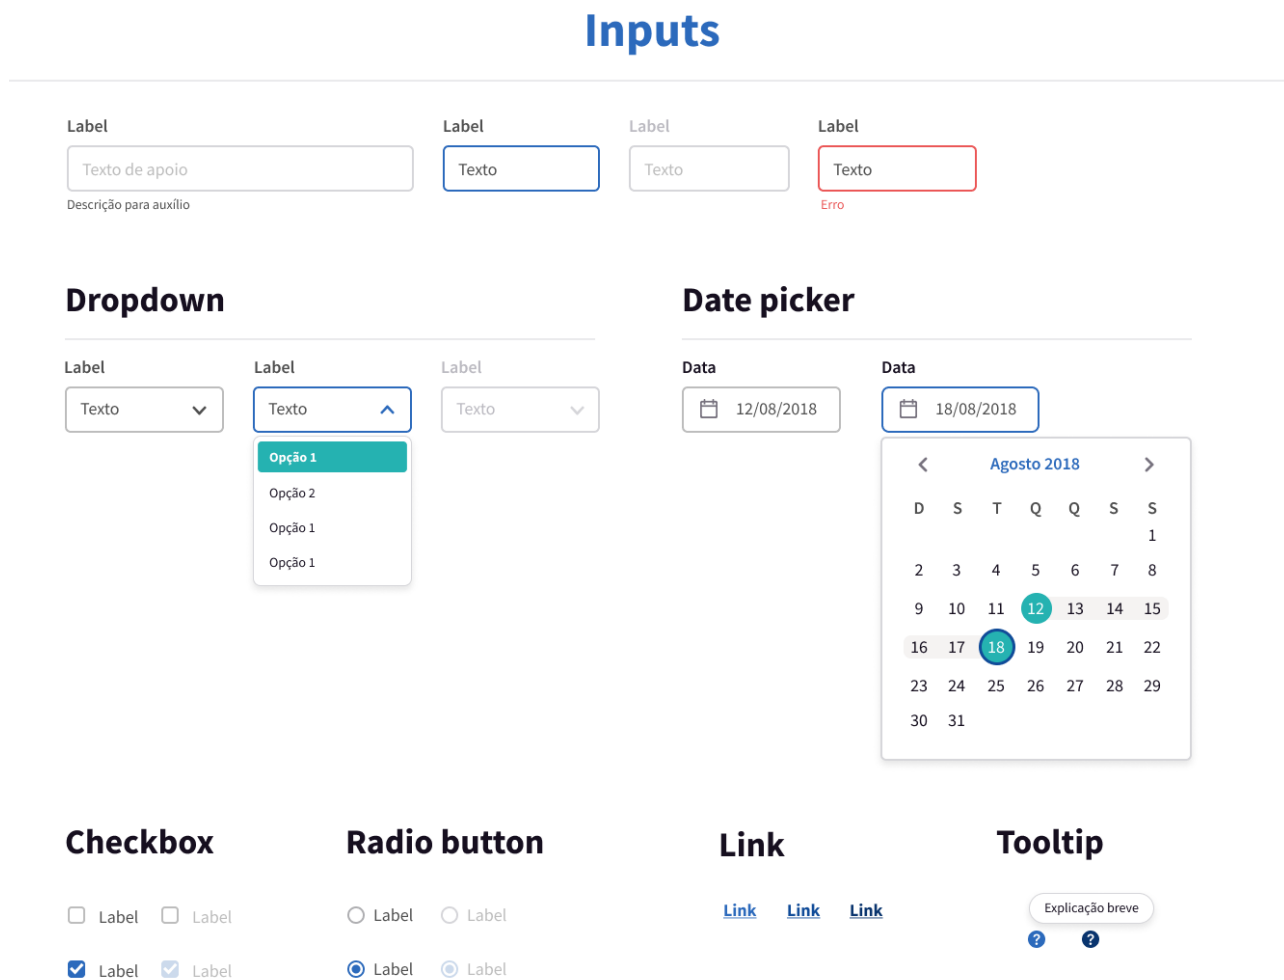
Inputs

Label
Texto de apoio
Descrição para auxílio

Label
Texto

Label
Texto

Label
Texto
Erro

Dropdown

Label
Texto

Label
Texto
Opção 1
Opção 2
Opção 1
Opção 1

Label
Texto

Date picker

Data
12/08/2018

Data
18/08/2018

Agosto 2018

| D | S | T | Q | Q | S | S |
|---|---|---|---|---|---|---|
| | | | | | | 1 |
| 2 | 3 | 4 | 5 | 6 | 7 | 8 |
| 9 | 10 | 11 | 12 | 13 | 14 | 15 |
| 16 | 17 | 18 | 19 | 20 | 21 | 22 |
| 23 | 24 | 25 | 26 | 27 | 28 | 29 |
| 30 | 31 | | | | | |

Checkbox

Label Label
Label Label

Radio button

Label Label
Label Label

Link

Link Link Link

Tooltip

Explicação breve